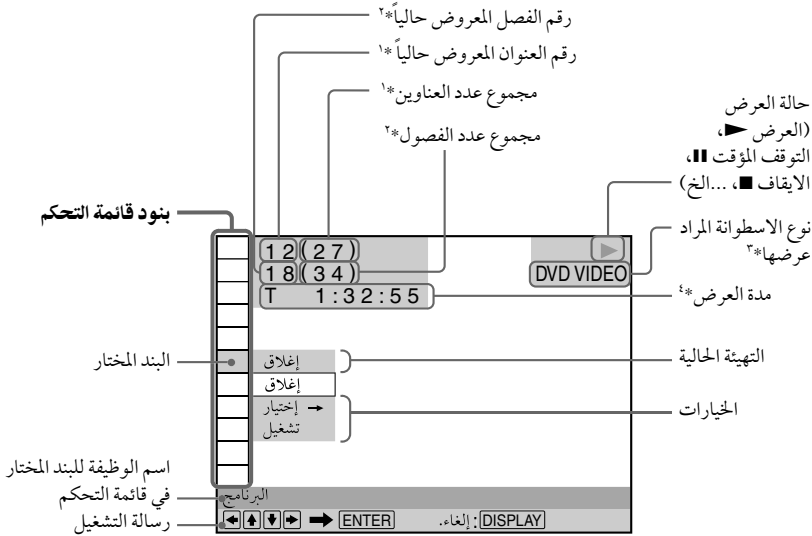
رقم الفصل المعروض حالياً*٢
رقم العنوان المعروض حالياً*١
مجموع عدد العناوين*١
مجموع عدد الفصول*٢
حالة العرض (العرض ►، التوقف المؤقت ❚❚، الايقاف ■، ...الخ)
بنود قائمة التحكم
نوع الاسطوانة المراد عرضها*٣
مدة العرض*٤
1 2 ( 2 7 )
1 8 ( 3 4 )
T 1:32:55
DVD VIDEO
البند المختار
التهيئة الحالية
إغلاق
إغلاق
إختيار
تشغيل
الخيارات
اسم الوظيفة للبند المختار في قائمة التحكم
البرنامج
رسالة التشغيل
ENTER
DISPLAY : إلغاء.